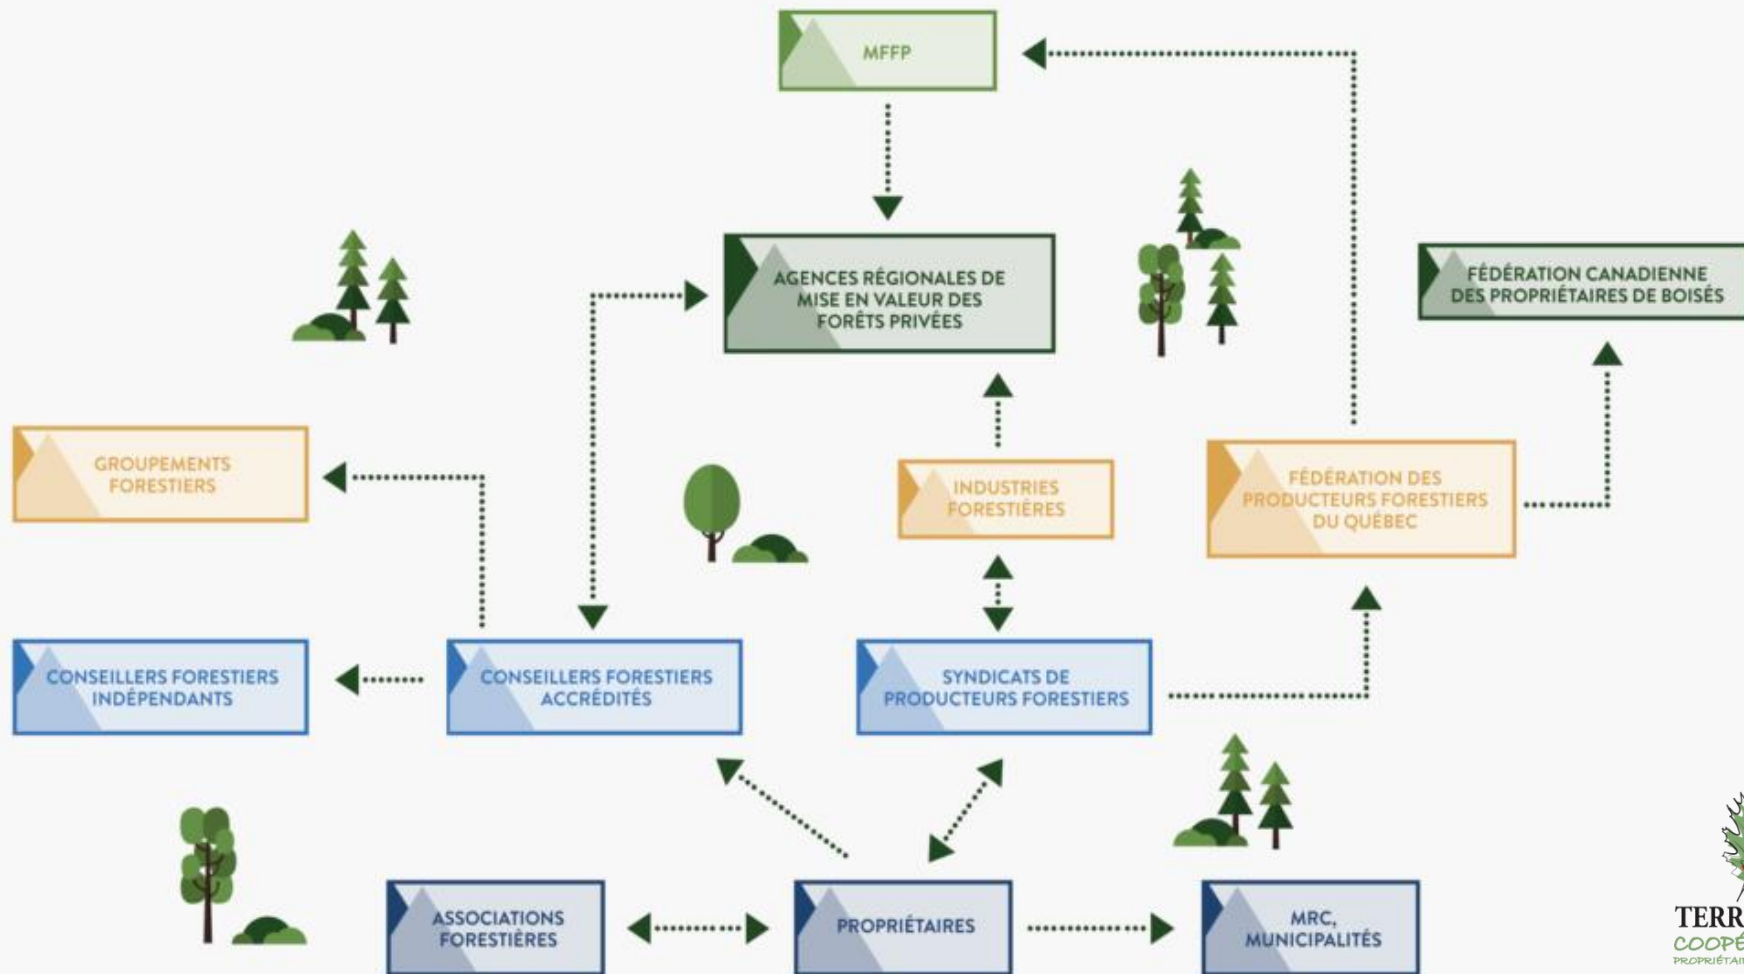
MFFP

AGENCES RÉGIONALES DE MISE EN VALEUR DES FORÊTS PRIVÉES

FÉDÉRATION CANADIENNE DES PROPRIÉTAIRES DE BOISÉS

GROUPEMENTS FORESTIERS

INDUSTRIES FORESTIÈRES

FÉDÉRATION DES PRODUCTEURS FORESTIERS DU QUÉBEC

CONSEILLERS FORESTIERS INDÉPENDANTS

CONSEILLERS FORESTIERS ACCRÉDITÉS

SYNDICATS DE PRODUCTEURS FORESTIERS

ASSOCIATIONS FORESTIÈRES

PROPRIÉTAIRES

MRC, MUNICIPALITÉS

TERR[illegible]
COOPÉ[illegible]
PROPRIÉTAI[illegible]